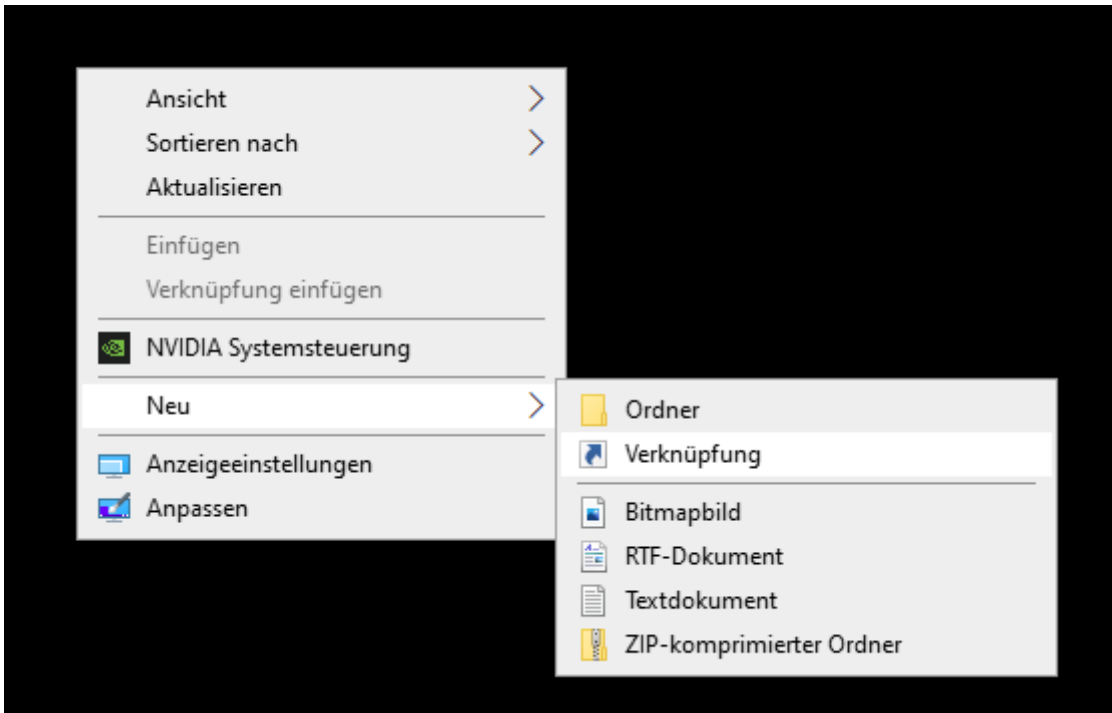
Ansicht
Sortieren nach
Aktualisieren

Einfügen
Verknüpfung einfügen

NVIDIA Systemsteuerung

Neu

Anzeigeeinstellungen
Anpassen

Ordner
Verknüpfung

Bitmapbild
RTF-Dokument
Textdokument
ZIP-komprimierter Ordner